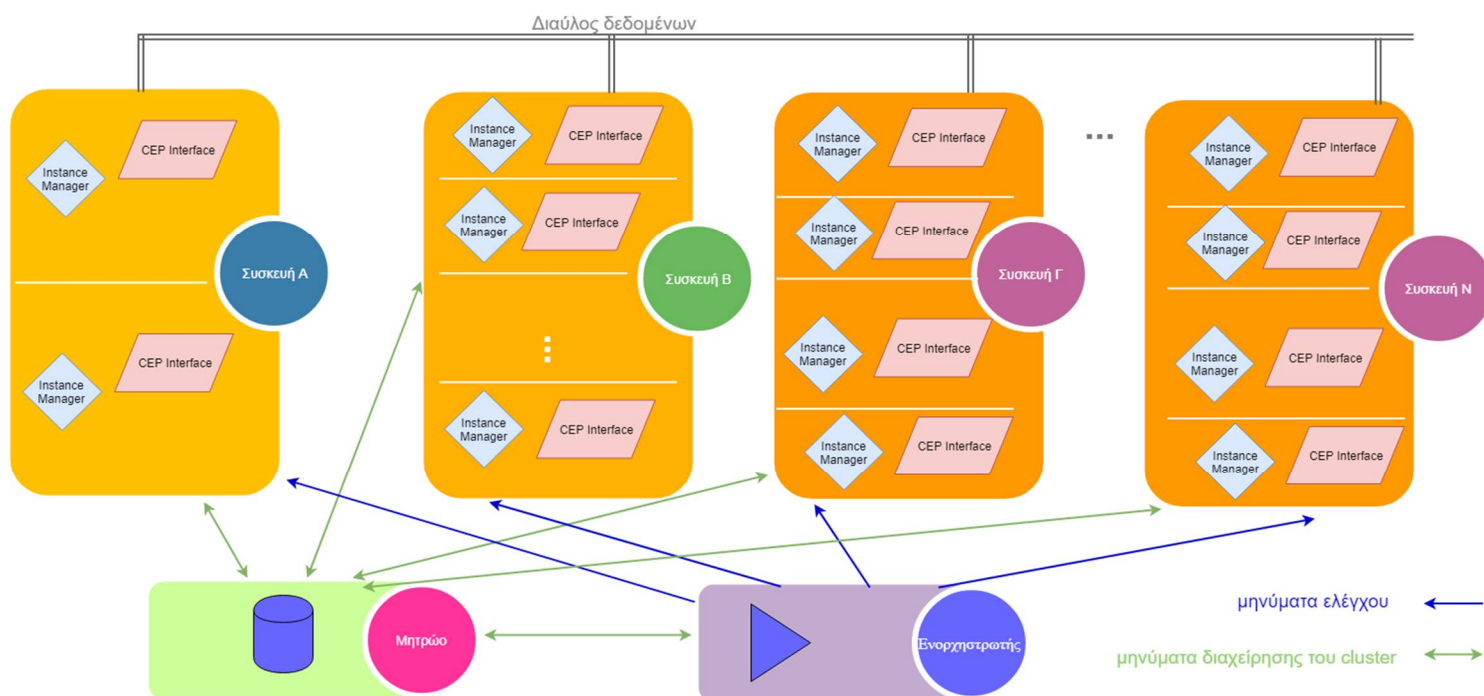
Διαύλος δεδομένων

Instance Manager
CEP Interface
Συσκευή Α
Instance Manager
CEP Interface

Instance Manager
CEP Interface
Instance Manager
CEP Interface
Συσκευή Β
⋮
Instance Manager
CEP Interface

Instance Manager
CEP Interface
Instance Manager
CEP Interface
Συσκευή Γ
Instance Manager
CEP Interface
Instance Manager
CEP Interface

...

Instance Manager
CEP Interface
Instance Manager
CEP Interface
Συσκευή Ν
Instance Manager
CEP Interface
Instance Manager
CEP Interface

Μητρώο

Ενορχηστρωτής

μηνύματα ελέγχου

μηνύματα διαχείρησης του cluster